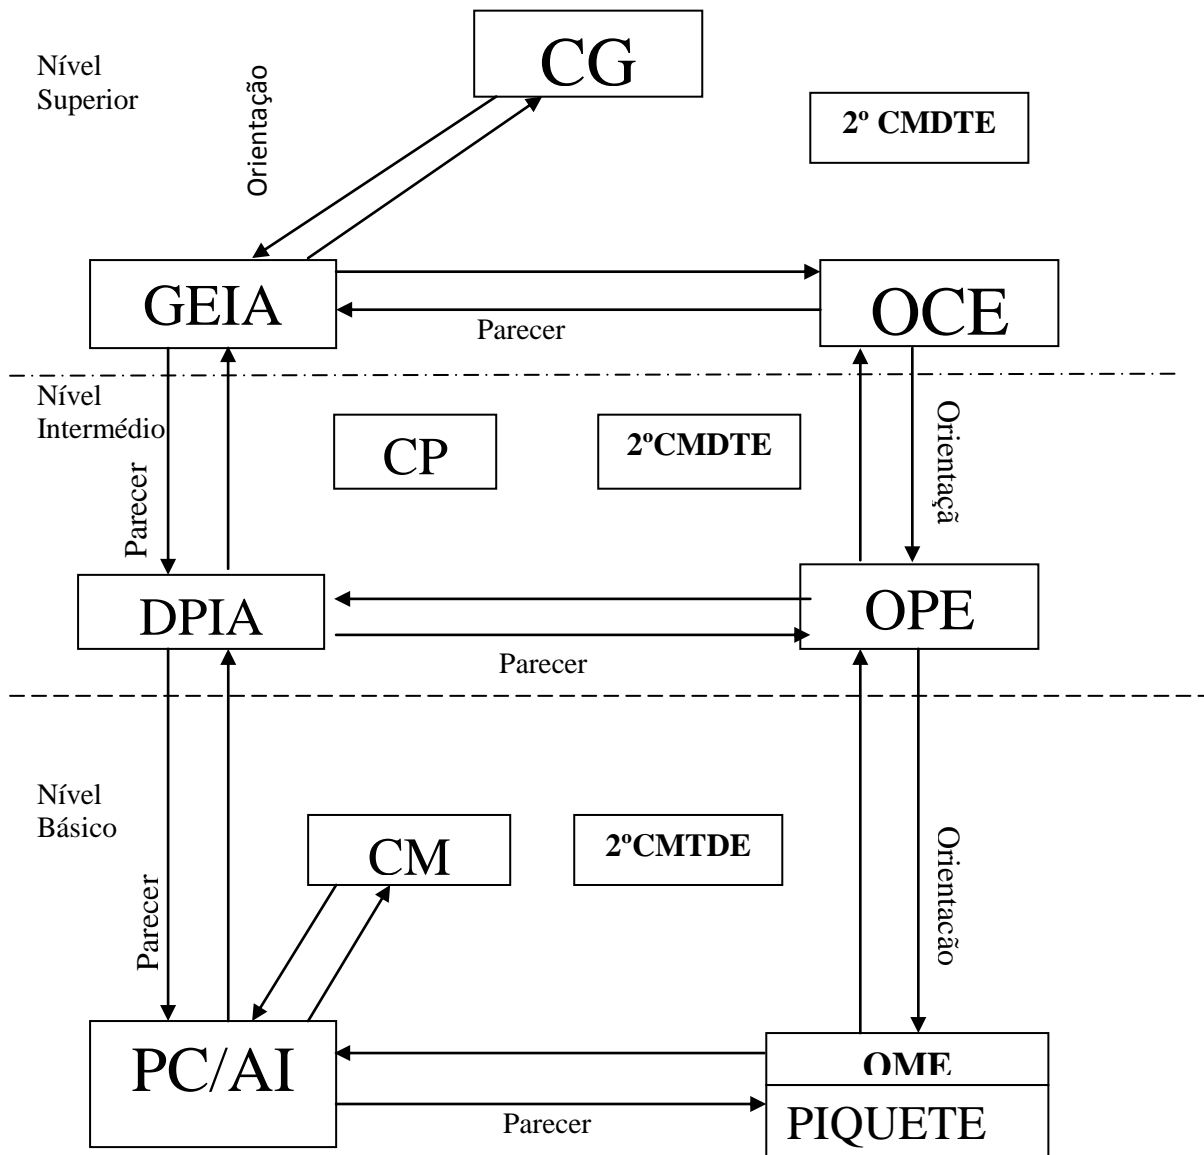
Nível Superior

Orientação

CG

2º CMDTE

GEIA

OCE

Parecer

Nível Intermédio

CP

2ºCMDTE

Parecer

Orientaçã

DPIA

OPE

Parecer

Nível Básico

CM

2ºCMTDE

Parecer

Orientacão

PC/AI

OME

PIQUETE

Parecer